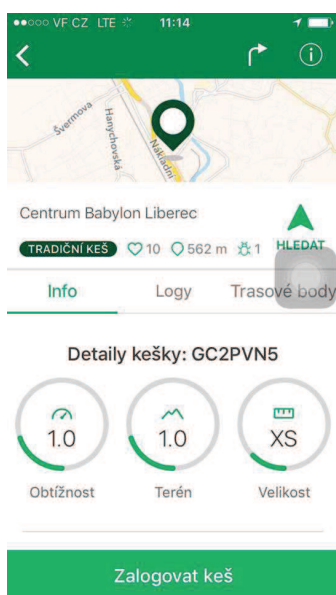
●●○○○ VF CZ LTE 11:14

Švermova
Hanychovská
Nákladní

Centrum Babylon Liberec

TRADIČNÍ KEŠ 10 562 m 1 HLEDAT

Info Logy Trasové body

Detaily kešky: GC2PVN5

1.0
Obtížnost

1.0
Terén

XS
Velikost

Zalogovat keš